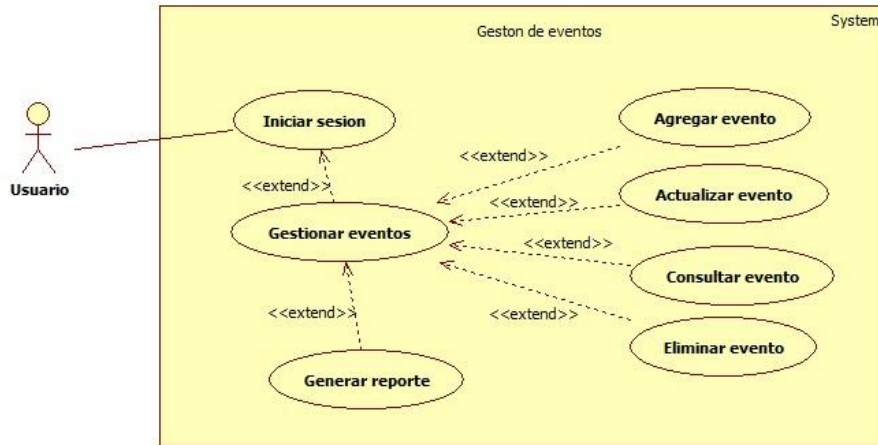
System

Geston de eventos

Usuario

Iniciar sesion

<<extend>>

Gestionar eventos

<<extend>>

Generar reporte

Agregar evento

<<extend>>

Actualizar evento

<<extend>>

<<extend>>

Consultar evento

<<extend>>

Eliminar evento